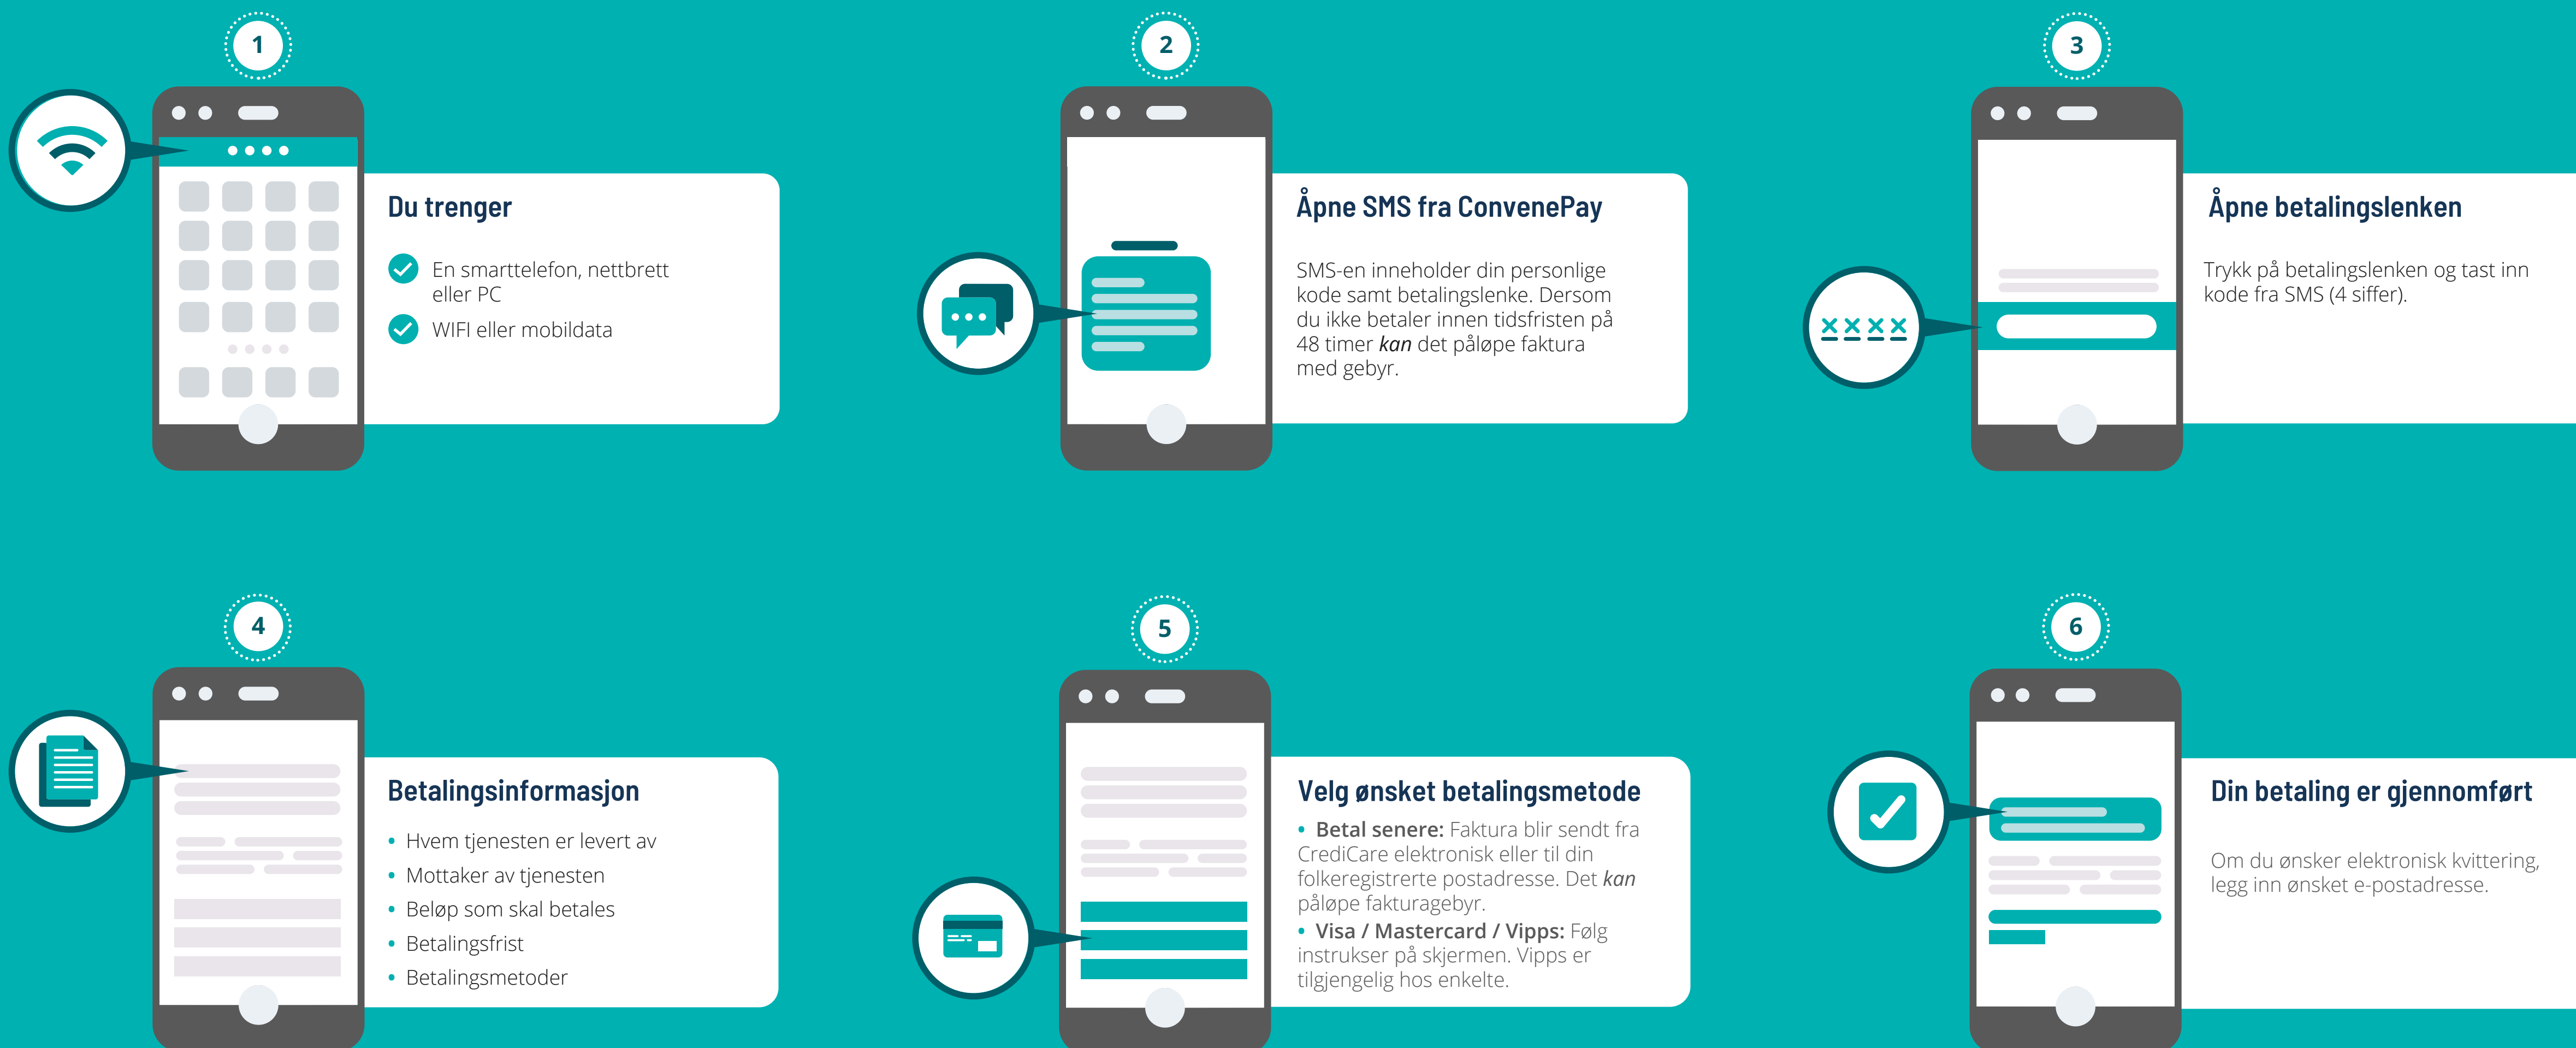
1

Du trenger

En smarttelefon, nettbrett eller PC

WIFI eller mobildata

2

Åpne SMS fra ConvenePay

SMS-en inneholder din personlige kode samt betalingslenke. Dersom du ikke betaler innen tidsfristen på 48 timer *kan* det påløpe faktura med gebyr.

3

xxxx

Åpne betalingslenken

Trykk på betalingslenken og tast inn kode fra SMS (4 siffer).

4

Betalingsinformasjon

- Hvem tjenesten er levert av
- Mottaker av tjenesten
- Beløp som skal betales
- Betalingsfrist
- Betalingsmetoder

5

Velg ønsket betalingsmetode

- **Betal senere:** Faktura blir sendt fra CrediCare elektronisk eller til din folkeregistrerte postadresse. Det *kan* påløpe fakturagebyr.
- **Visa / Mastercard / Vipps:** Følg instrukser på skjermen. Vipps er tilgjengelig hos enkelte.

6

Din betaling er gjennomført

Om du ønsker elektronisk kvittering, legg inn ønsket e-postadresse.